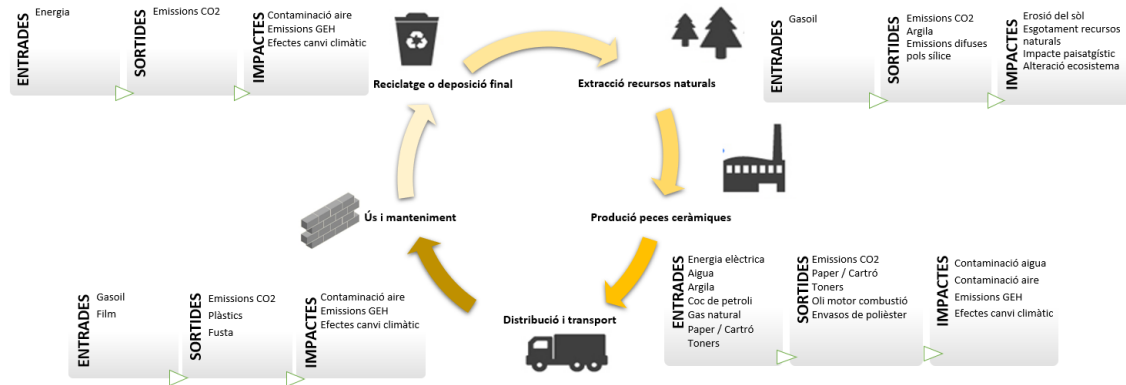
ENTRADES
Energia

SORTIDES
Emissions CO2

IMPACTES
Contaminació aire
Emissions GEH
Efectes canvi climàtic

Reciclatge o deposició final

Extracció recursos naturals

ENTRADES
Gasoil

SORTIDES
Emissions CO2
Argila
Emissions difuses pols sílice

IMPACTES
Erosió del sòl
Esgotament recursos naturals
Impacte paisatgístic
Alteració ecosistema

Ús i manteniment

Producció peces ceràmiques

ENTRADES
Energia elèctrica
Aigua
Argila
Coc de petroli
Gas natural
Paper / Cartró
Toners

SORTIDES
Emissions CO2
Paper / Cartró
Toners
Oli motor combustió
Envasos de polièster

IMPACTES
Contaminació aigua
Contaminació aire
Emissions GEH
Efectes canvi climàtic

Distribució i transport

ENTRADES
Gasoil
Film

SORTIDES
Emissions CO2
Plàstics
Fusta

IMPACTES
Contaminació aire
Emissions GEH
Efectes canvi climàtic